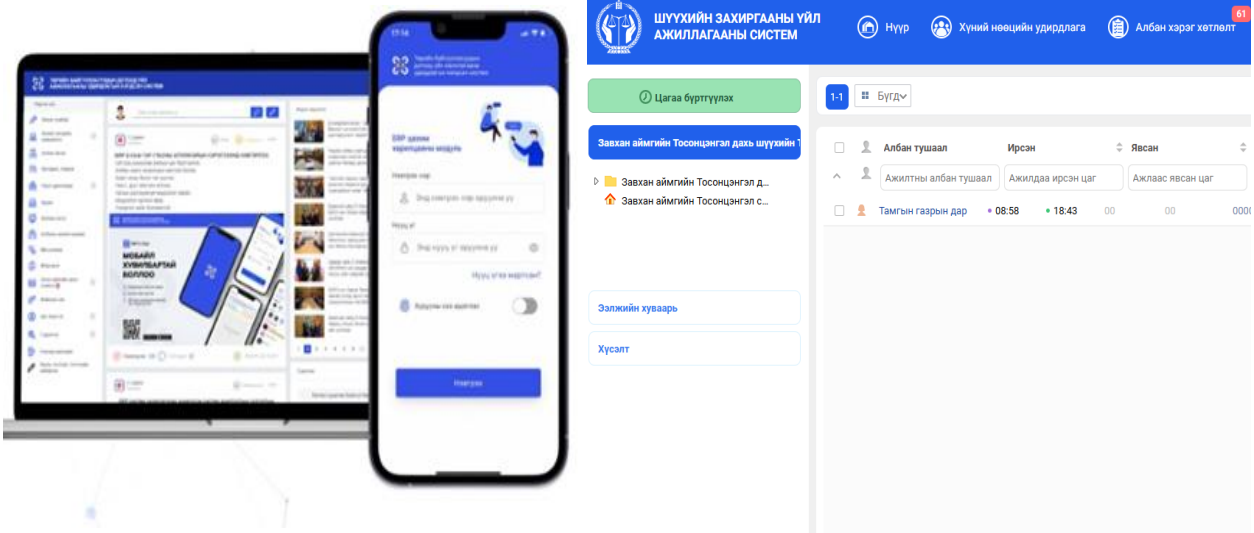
МОБАЙЛ ХУВИЛБАРТАЙ БОЛЛОО

17:14

ERP цахим хэрэгцээны модуль

Нэвтрэх нэр

Нууц үг

Нууц үгээ мартсан?

Нэвтрэх

ШҮҮХИЙН ЗАХИРГААНЫ ҮЙЛ АЖИЛЛАГААНЫ СИСТЕМ

Нүүр

Хүний нөөцийн удирдлага

Албан хэрэг хөтлөлт

61

Цагаа бүртгүүлэх

Завхан аймгийн Тосонцэнгэл дахь шүүхийн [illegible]

Завхан аймгийн Тосонцэнгэл д...

Завхан аймгийн Тосонцэнгэл с...

Ээлжийн хуваарь

Хүсэлт

1-1

Бүгд

| | Албан тушаал | Ирсэн | Явсан | |
|---|---|---|---|---|
| | Ажилтны албан тушаал | Ажилдаа ирсэн цаг | Ажлаас явсан цаг | |
| | Тамгын газрын дар | 08:58 | 18:43 | 00 | 00 | 0000 |